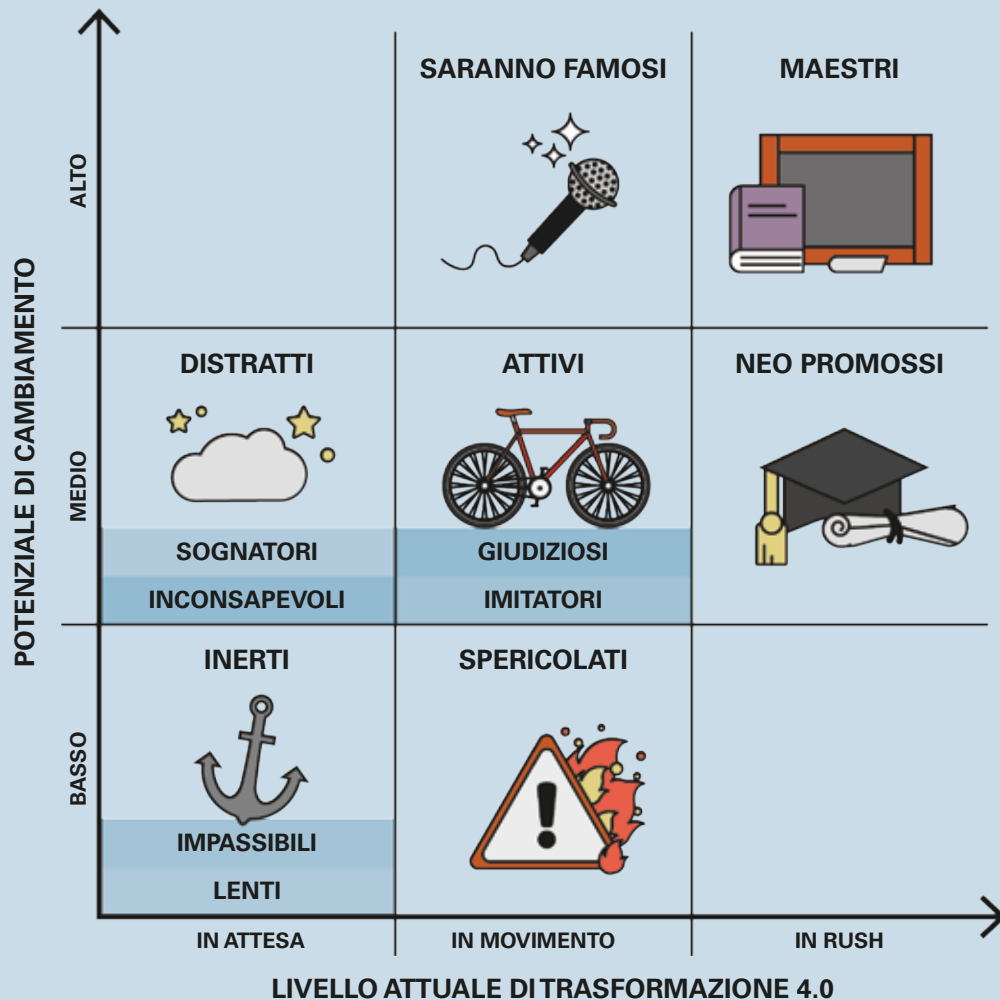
POTENZIALE DI CAMBIAMENTO

ALTO

SARANNO FAMOSI

MAESTRI

MEDIO

DISTRATTI

SOGNATORI

INCONSAPEVOLI

ATTIVI

GIUDIZIOSI

IMITATORI

NEO PROMOSSI

BASSO

INERTI

IMPASSIBILI

LENTI

SPERICOLATI

IN ATTESA

IN MOVIMENTO

IN RUSH

LIVELLO ATTUALE DI TRASFORMAZIONE 4.0